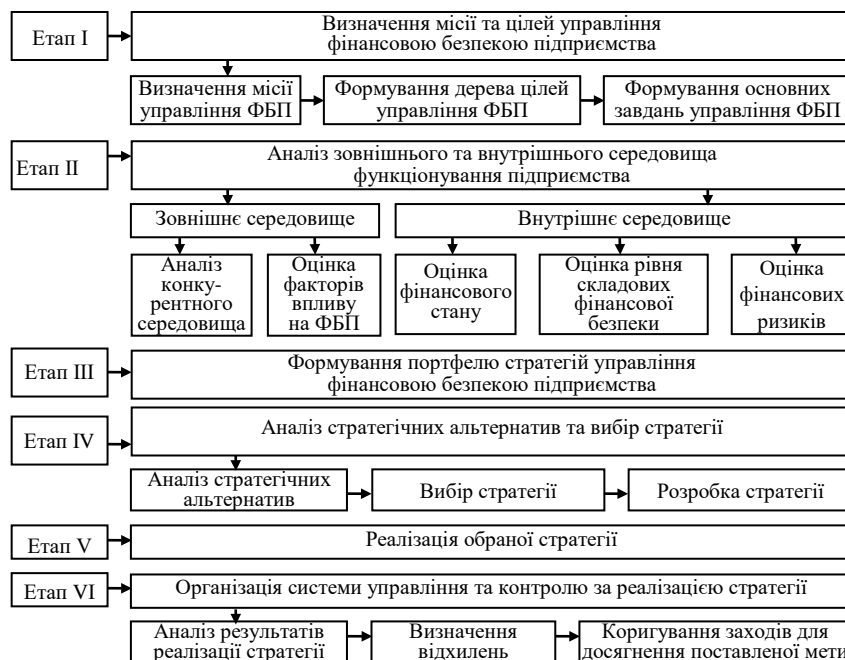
Етап I

Визначення місії та цілей управління фінансовою безпекою підприємства

Визначення місії управління ФБП

Формування дерева цілей управління ФБП

Формування основних завдань управління ФБП

Етап II

Аналіз зовнішнього та внутрішнього середовища функціонування підприємства

Зовнішнє середовище

Внутрішнє середовище

Аналіз конкурентного середовища

Оцінка факторів впливу на ФБП

Оцінка фінансового стану

Оцінка рівня складових фінансової безпеки

Оцінка фінансових ризиків

Етап III

Формування портфелю стратегій управління фінансовою безпекою підприємства

Етап IV

Аналіз стратегічних альтернатив та вибір стратегії

Аналіз стратегічних альтернатив

Вибір стратегії

Розробка стратегії

Етап V

Реалізація обраної стратегії

Етап VI

Організація системи управління та контролю за реалізацією стратегії

Аналіз результатів реалізації стратегії

Визначення відхилень

Коригування заходів для досягнення поставленої мети